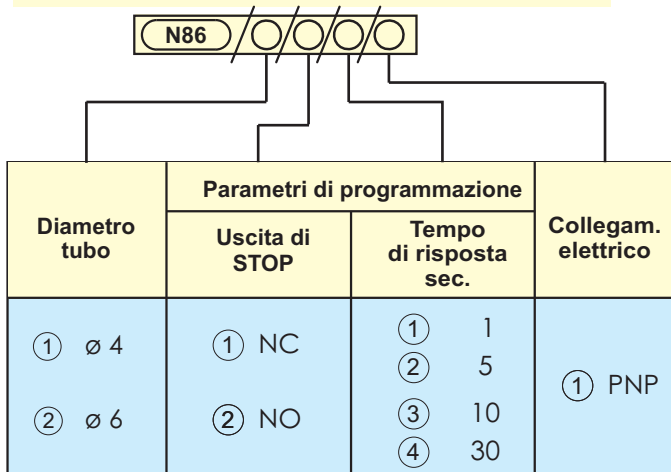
N86

| Diametro tubo | Parametri di programmazione: Uscita di STOP | Parametri di programmazione: Tempo di risposta sec. | Collegam. elettrico |
|---|---|---|---|
| ① ø 4 | ① NC | ① 1 | ① PNP |
| | | ② 5 | |
| ② ø 6 | ② NO | ③ 10 | |
| | | ④ 30 | |